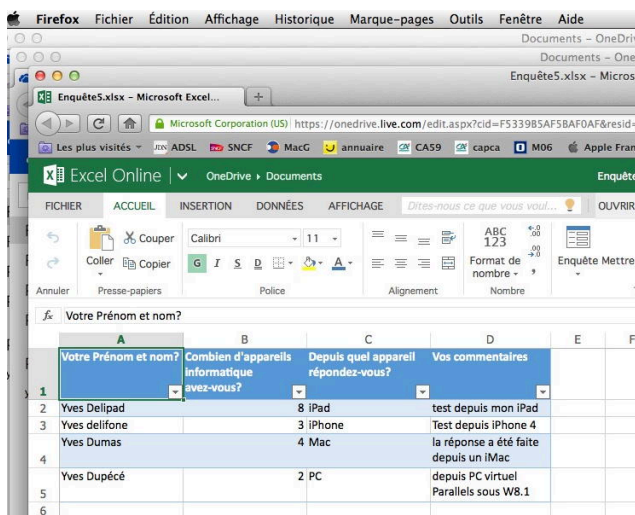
Firefox Fichier Édition Affichage Historique Marque-pages Outils Fenêtre Aide

Documents – OneDri

Documents – One

Enquête5.xlsx – Micros

Enquête5.xlsx – Microsoft Excel... +

Microsoft Corporation (US) https://onedrive.live.com/edit.aspx?cid=F5339B5AF5BAF0AF&resid=

Les plus visités ADSL SNCF MacG annuaire CA59 capca M06 Apple Fran

Excel Online OneDrive ▸ Documents Enquête

FICHIER ACCUEIL INSERTION DONNÉES AFFICHAGE Dites-nous ce que vous voul... OUVRIR

Couper Calibri 11

Coller Copier G I S D A

ABC 123 Format de nombre Enquête Mettre

Annuler Presse-papiers Police Alignement Nombre

fx Votre Prénom et nom?

| | A | B | C | D | E | F |
|---|---|---|---|---|---|---|
| 1 | Votre Prénom et nom? | Combien d'appareils informatique avez-vous? | Depuis quel appareil répondez-vous? | Vos commentaires | | |
| 2 | Yves Delipad | 8 | iPad | test depuis mon iPad | | |
| 3 | Yves delifone | 3 | iPhone | Test depuis iPhone 4 | | |
| 4 | Yves Dumas | 4 | Mac | la réponse a été faite depuis un iMac | | |
| 5 | Yves Dupécé | 2 | PC | depuis PC virtuel Parallels sous W8.1 | | |
| 6 | | | | | | |